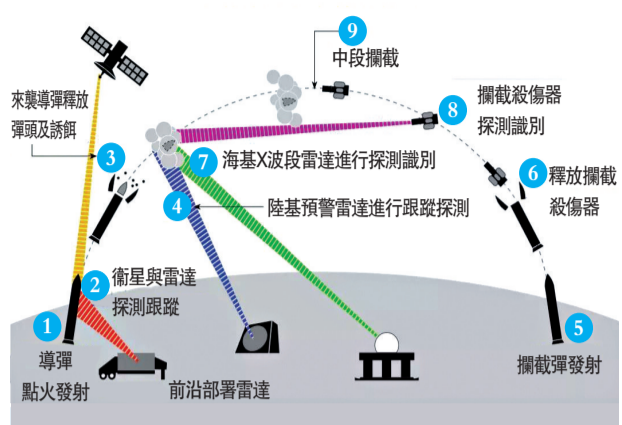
9
中段攔截

來襲導彈釋放彈頭及誘餌

8
攔截殺傷器探測識別

3

7
海基X波段雷達進行探測識別

6
釋放攔截殺傷器

4
陸基預警雷達進行跟蹤探測

2
衛星與雷達探測跟蹤

1
導彈點火發射

前沿部署雷達

5
攔截彈發射